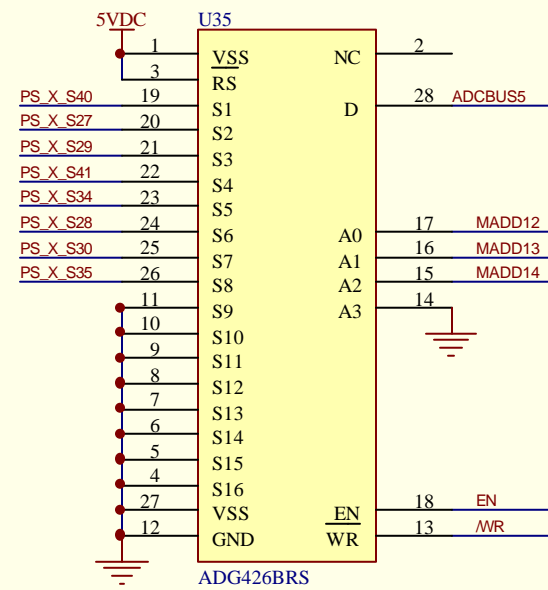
5VDC
U35
1 VSS
3 RS
NC 2
PS_X_S40 19 S1
D 28 ADCBUS5
PS_X_S27 20 S2
PS_X_S29 21 S3
PS_X_S41 22 S4
PS_X_S34 23 S5
PS_X_S28 24 S6
A0 17 MADD12
PS_X_S30 25 S7
A1 16 MADD13
PS_X_S35 26 S8
A2 15 MADD14
11 S9
A3 14
10 S10
9 S11
8 S12
7 S13
6 S14
5 S15
4 S16
27 VSS
EN 18 EN
12 GND
WR 13 /WR
ADG426BRS